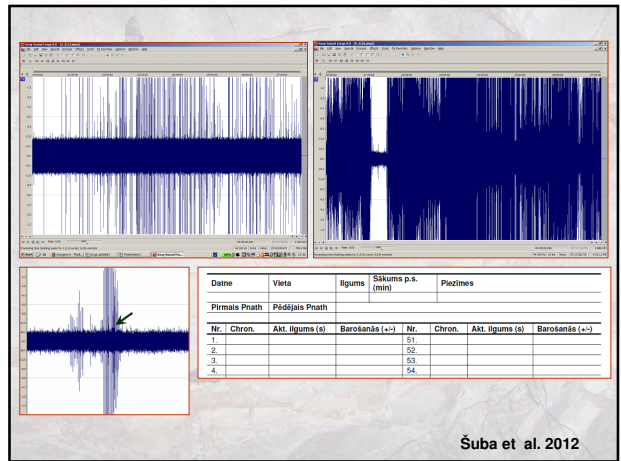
| Datne | Vieta | Ilgums | Sākums p.s. (min) | Piezīmes |
|---|---|---|---|---|
| Pirmais Pnath | Pēdējais Pnath | | | |

| Nr. | Chron. | Akt. ilgums (s) | Barošanās (+/-) | Nr. | Chron. | Akt. ilgums (s) | Barošanās (+/-) |
|---|---|---|---|---|---|---|---|
| 1. | | | | 51. | | | |
| 2. | | | | 52. | | | |
| 3. | | | | 53. | | | |
| 4. | | | | 54. | | | |

Šuba et al. 2012